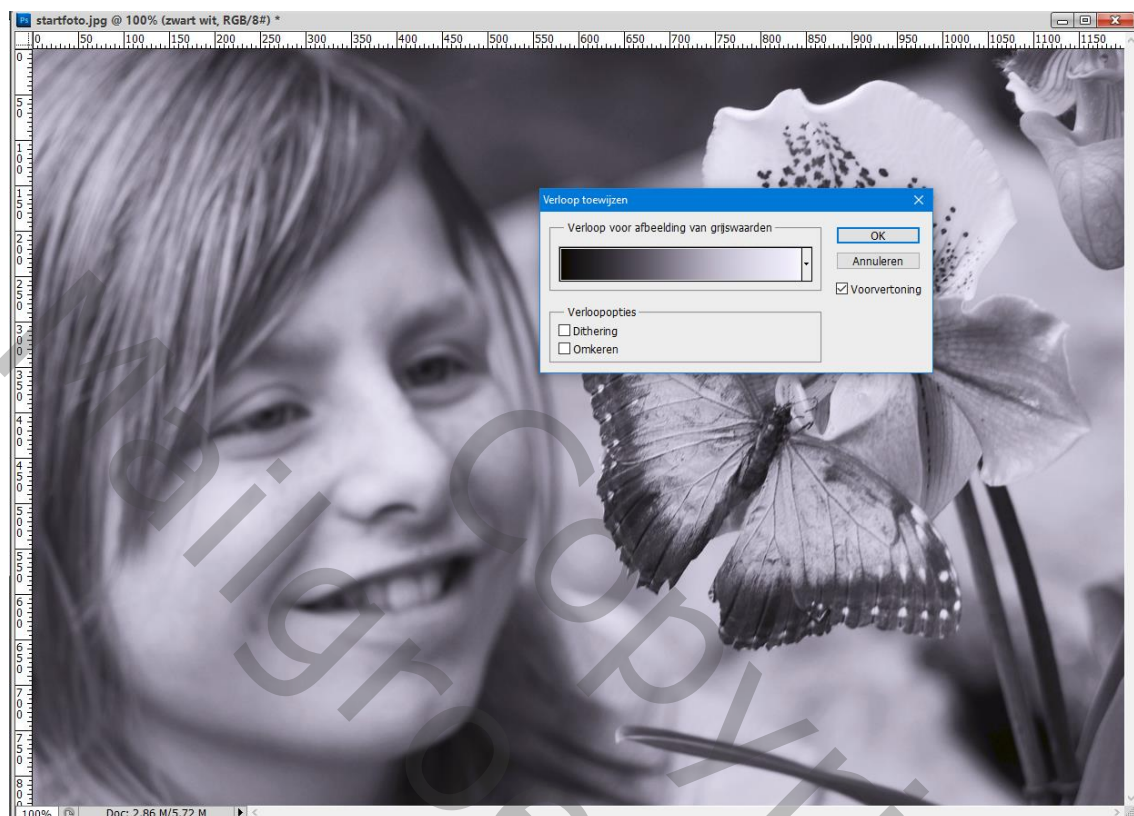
Ps startfoto.jpg @ 100% (zwart wit, RGB/8#) *

0 50 100 150 200 250 300 350 400 450 500 550 600 650 700 750 800 850 900 950 1000 1050 1100 1150

Verloop toewijzen

Verloop voor afbeelding van grijswaarden

OK

Annuleren

☑ Voorvertoning

Verloopopties

☐ Dithering

☐ Omkeren

Mailgro Copyright

100% Doc: 2,86 M/5,72 M